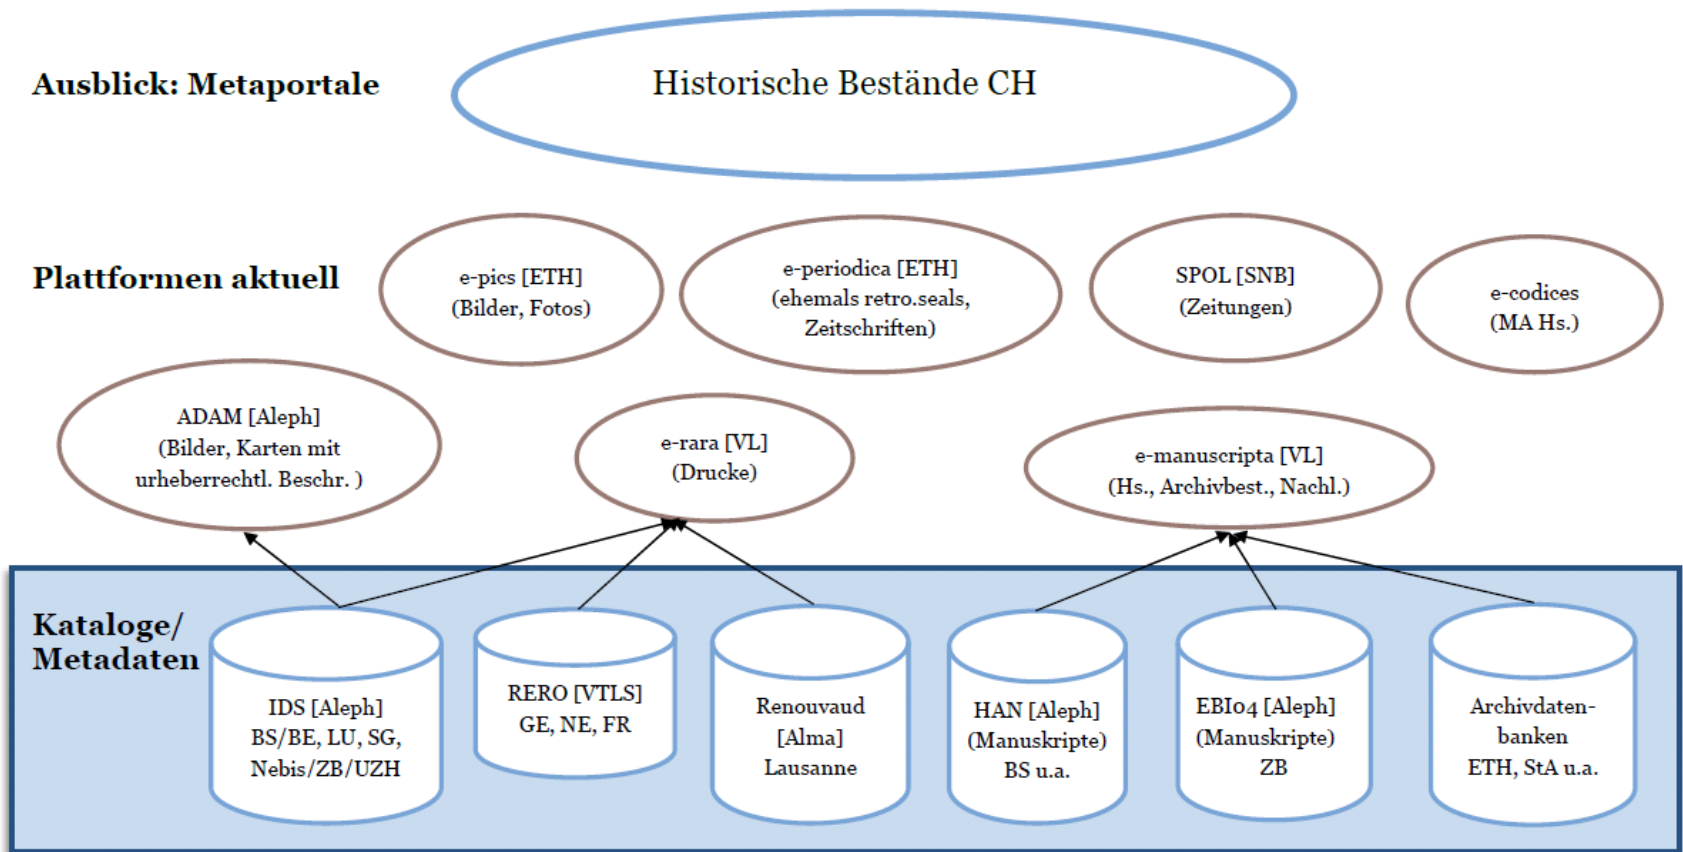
Ausblick: Metaportale

Historische Bestände CH

Plattformen aktuell

e-pics [ETH]
(Bilder, Fotos)

e-periodica [ETH]
(ehemals retro.seals, Zeitschriften)

SPOL [SNB]
(Zeitungen)

e-codices
(MA Hs.)

ADAM [Aleph]
(Bilder, Karten mit urheberrechtl. Beschr. )

e-rara [VL]
(Drucke)

e-manuscripta [VL]
(Hs., Archivbest., Nachl.)

Kataloge/ Metadaten

IDS [Aleph]
BS/BE, LU, SG, Nebis/ZB/UZH

RERO [VTLS]
GE, NE, FR

Renouvaud
[Alma]
Lausanne

HAN [Aleph]
(Manuskripte)
BS u.a.

EBI04 [Aleph]
(Manuskripte)
ZB

Archivdatenbanken
ETH, StA u.a.